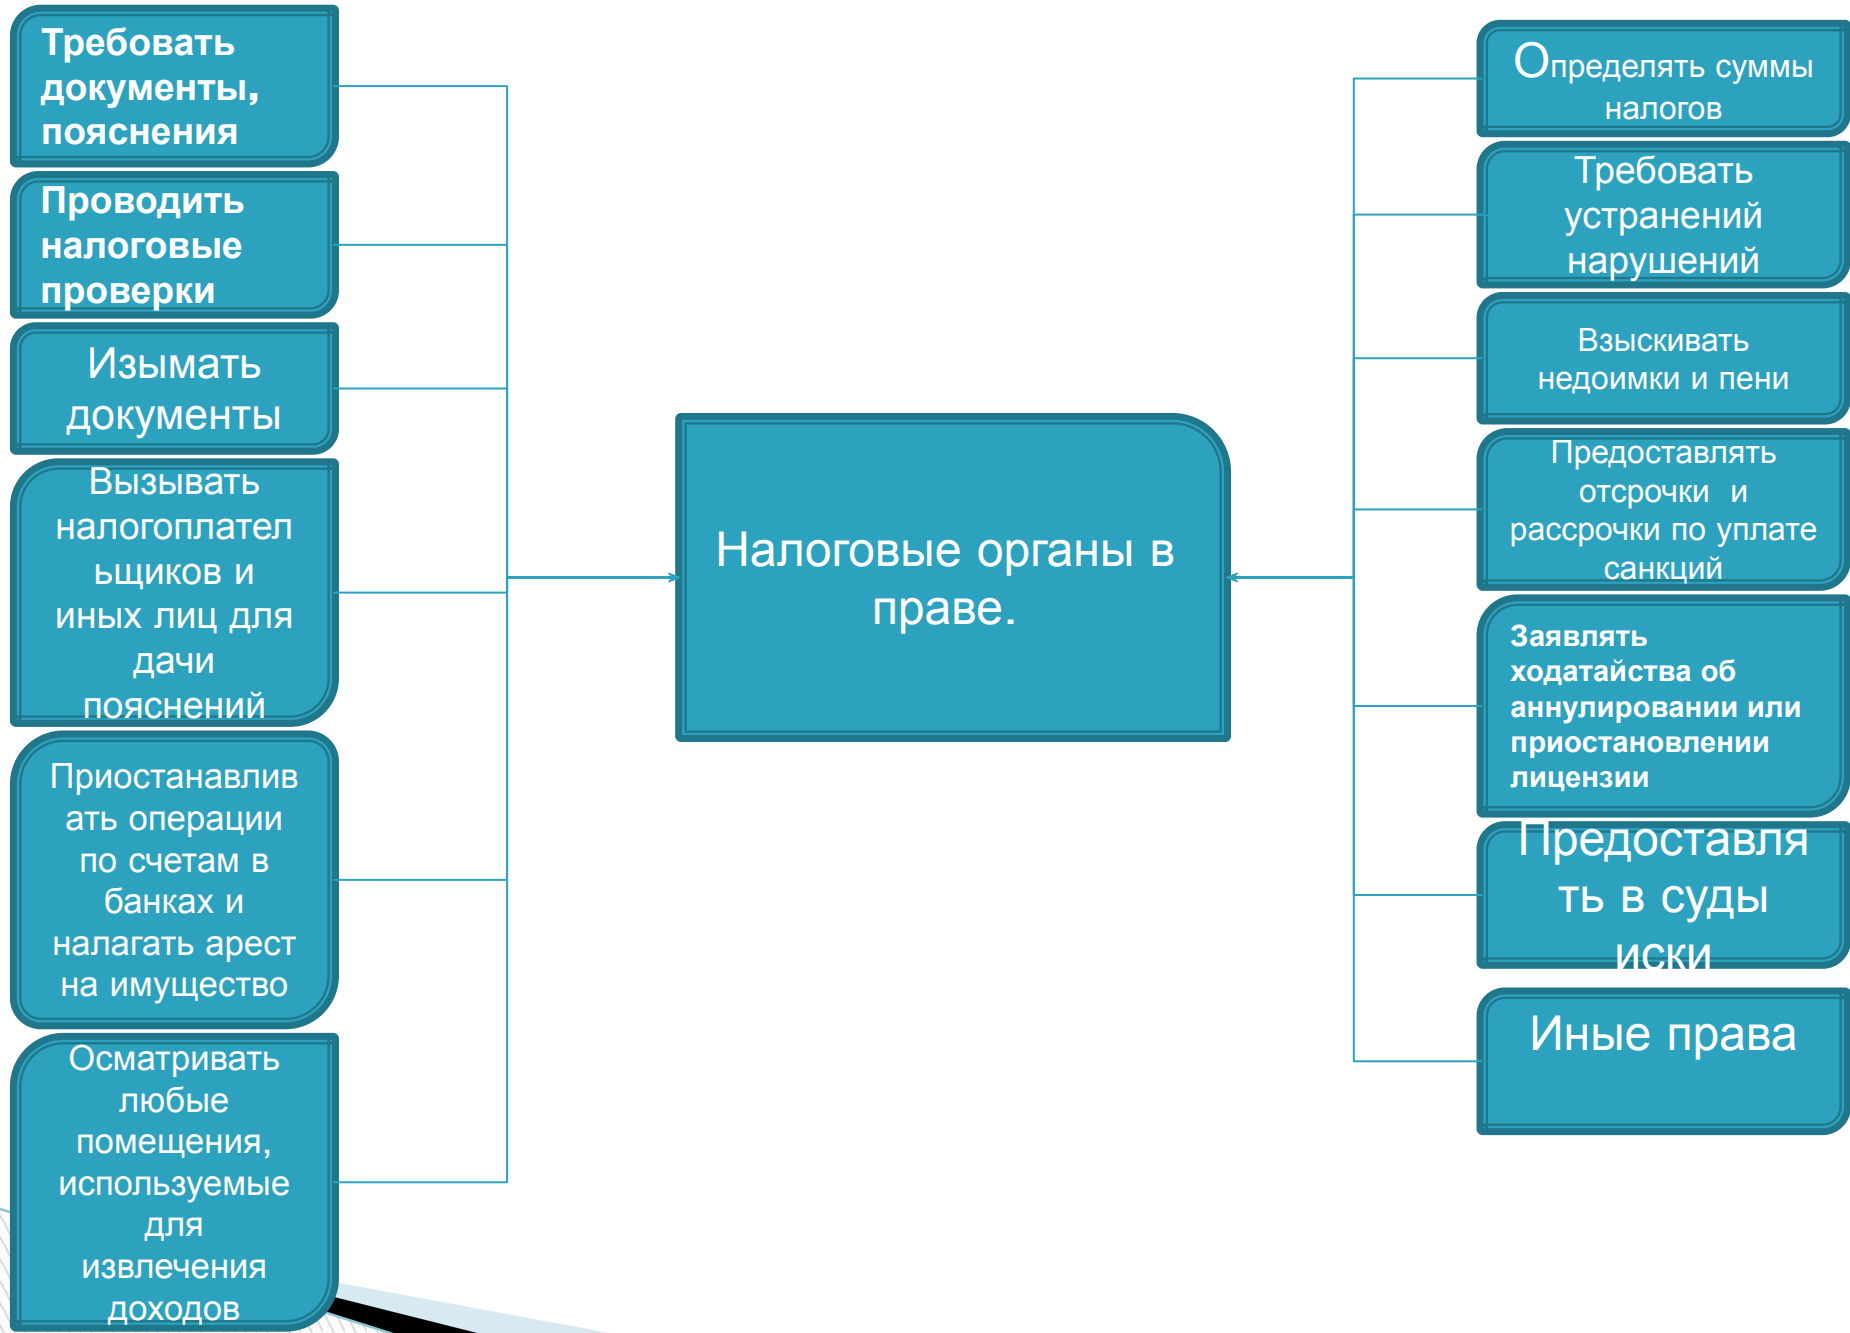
Требовать документы, пояснения

Проводить налоговые проверки

Изымать документы

Вызывать налогоплательщиков и иных лиц для дачи пояснений

Приостанавливать операции по счетам в банках и налагать арест на имущество

Осматривать любые помещения, используемые для извлечения доходов

Налоговые органы в праве.

Определять суммы налогов

Требовать устранений нарушений

Взыскивать недоимки и пени

Предоставлять отсрочки и рассрочки по уплате санкций

Заявлять ходатайства об аннулировании или приостановлении лицензии

Предоставлять в суды иски

Иные права